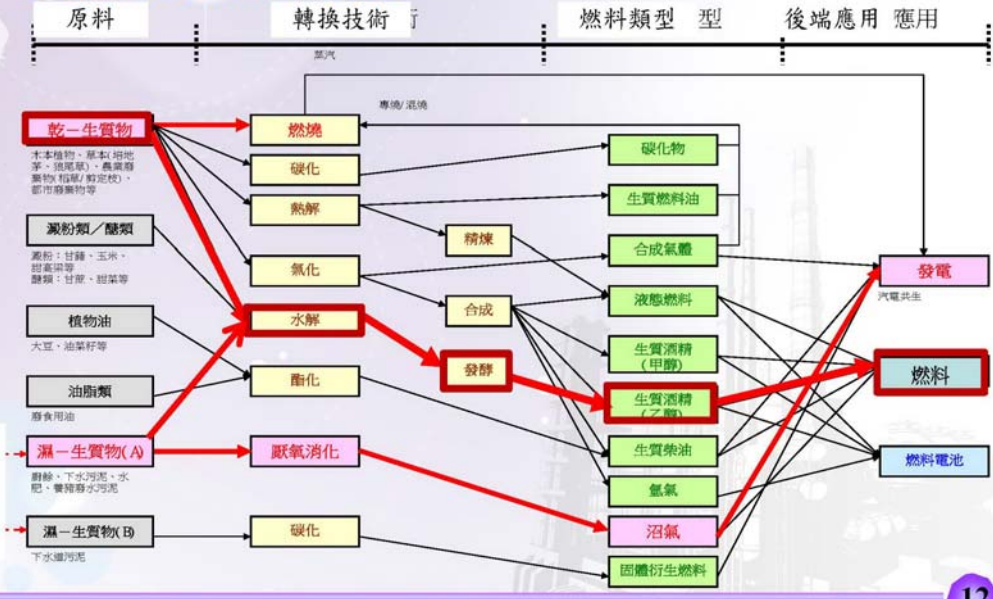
原料 轉換技術 術 燃料類型 型 後端應用 應用

蒸汽

專燒/混燒

乾－生質物

木本植物、草本(如地茅、狼尾草)、農業廢棄物(稻草/籾定枝)、都市廢棄物等

澱粉類／醣類

澱粉：甘藷、玉米、甜高粱等
醣類：甘蔗、甜菜等

植物油

大豆、油菜籽等

油脂類

廢食用油

濕－生質物(A)

廚餘、下水污泥、水肥、養豬廢水污泥

濕－生質物(B)

下水道污泥

燃燒

碳化

熱解

氣化

水解

酯化

厭氧消化

碳化

精煉

合成

發酵

碳化物

生質燃料油

合成氣體

液態燃料

生質酒精（甲醇）

生質酒精（乙醇）

生質柴油

氫氣

沼氣

固體衍生燃料

發電

汽電共生

燃料

燃料電池

12